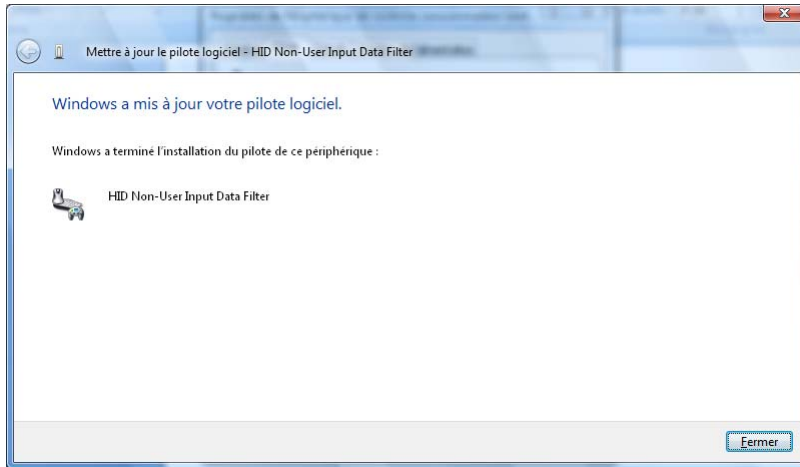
Mettre à jour le pilote logiciel - HID Non-User Input Data Filter

Windows a mis à jour votre pilote logiciel.

Windows a terminé l'installation du pilote de ce périphérique :

HID Non-User Input Data Filter

Fermer